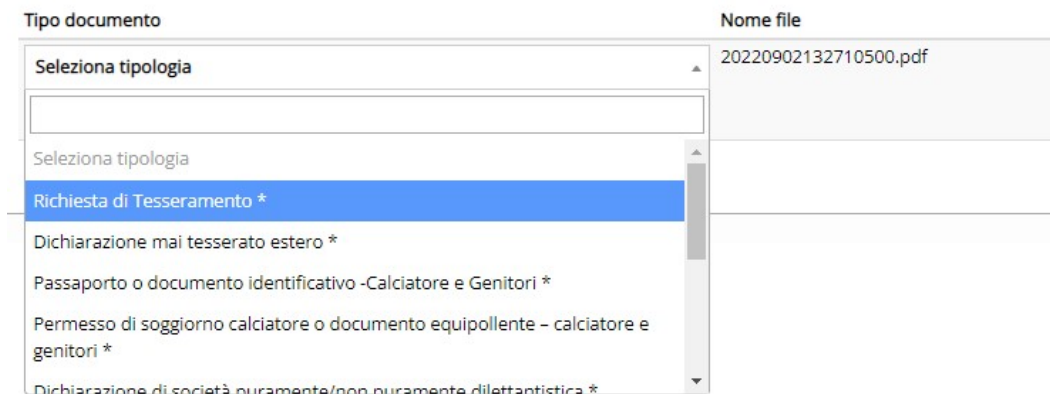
| Tipo documento | Nome file |
|---|---|
| Seleziona tipologia | 20220902132710500.pdf |

Seleziona tipologia

Richiesta di Tesseramento *

Dichiarazione mai tesserato estero *

Passaporto o documento identificativo -Calciatore e Genitori *

Permesso di soggiorno calciatore o documento equipollente – calciatore e genitori *

Dichiarazione di società puramente/non puramente dilettantistica *